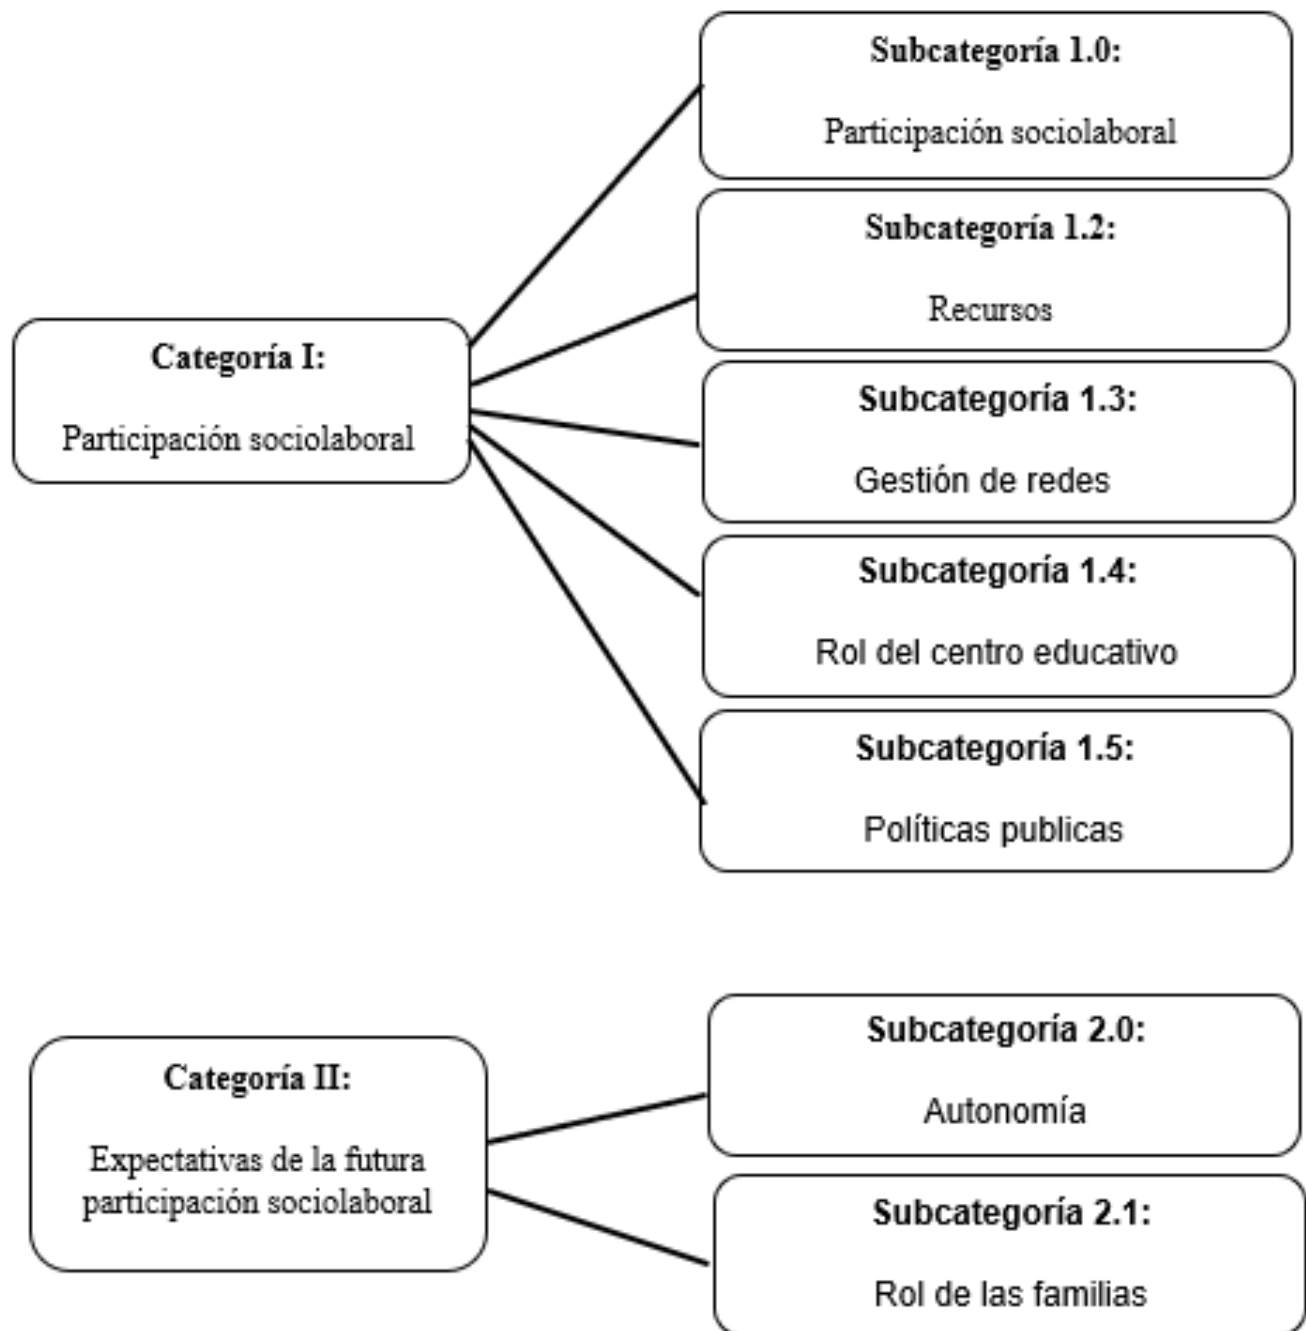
Categoría I:

Participación sociolaboral

Subcategoría 1.0:

Participación sociolaboral

Subcategoría 1.2:

Recursos

Subcategoría 1.3:

Gestión de redes

Subcategoría 1.4:

Rol del centro educativo

Subcategoría 1.5:

Políticas publicas

Categoría II:

Expectativas de la futura participación sociolaboral

Subcategoría 2.0:

Autonomía

Subcategoría 2.1:

Rol de las familias